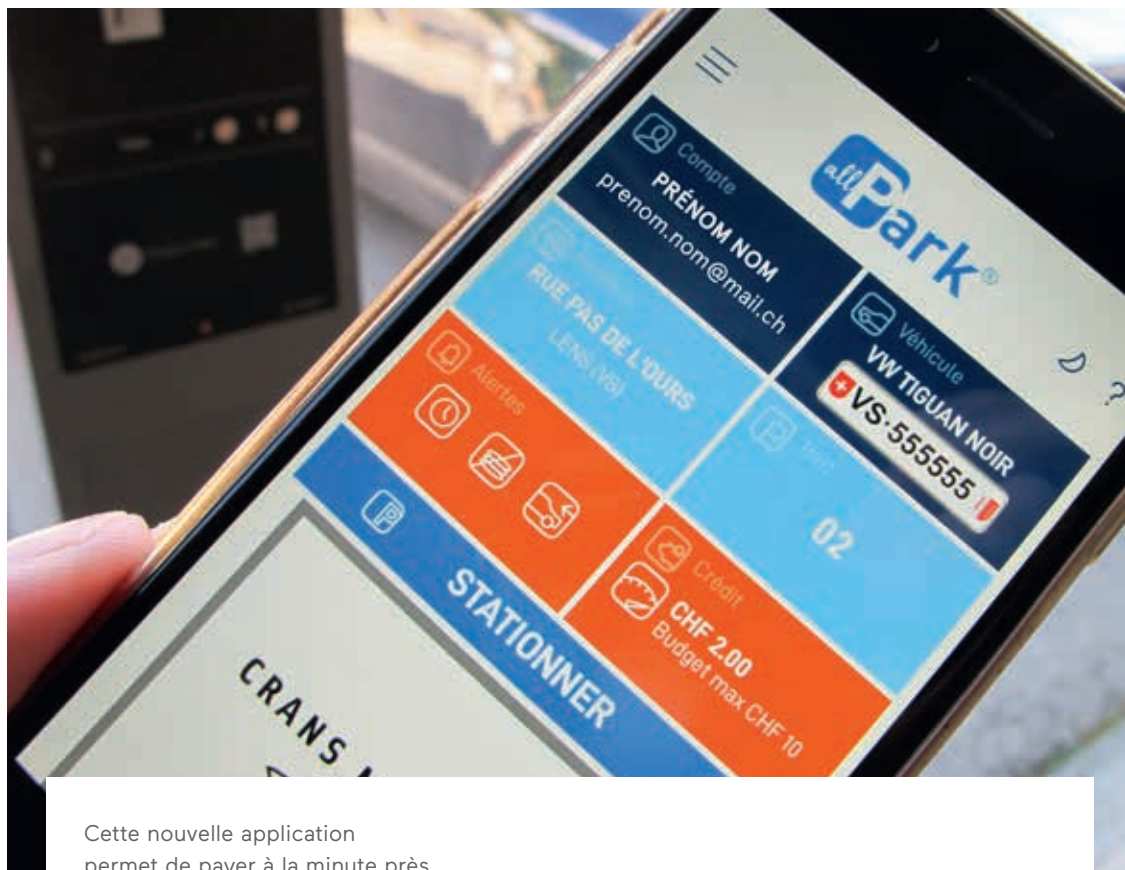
allPark®

Compte
PRÉNOM NOM
prenom.nom@mail.ch

RUE PAS DE L'OURS
LENS (VS)

Véhicule
VW TIGUAN NOIR
VS·555555

Alertes

02

Crédit
CHF 2.00
Budget max CHF 10

STATIONNER

CRANS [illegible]

Cette nouvelle application
permet de payer à la minute près